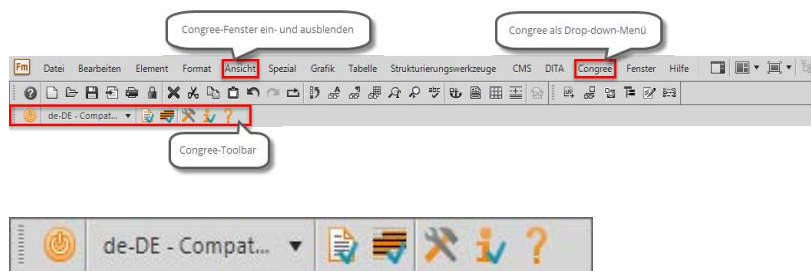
Congree-Fenster ein- und ausblenden

Congree als Drop-down-Menü

Fm Datei Bearbeiten Element Format Ansicht Spezial Grafik Tabelle Strukturierungswerkzeuge CMS DITA Congree Fenster Hilfe

de-DE - Compat... ▼

Congree-Toolbar

de-DE - Compat... ▼